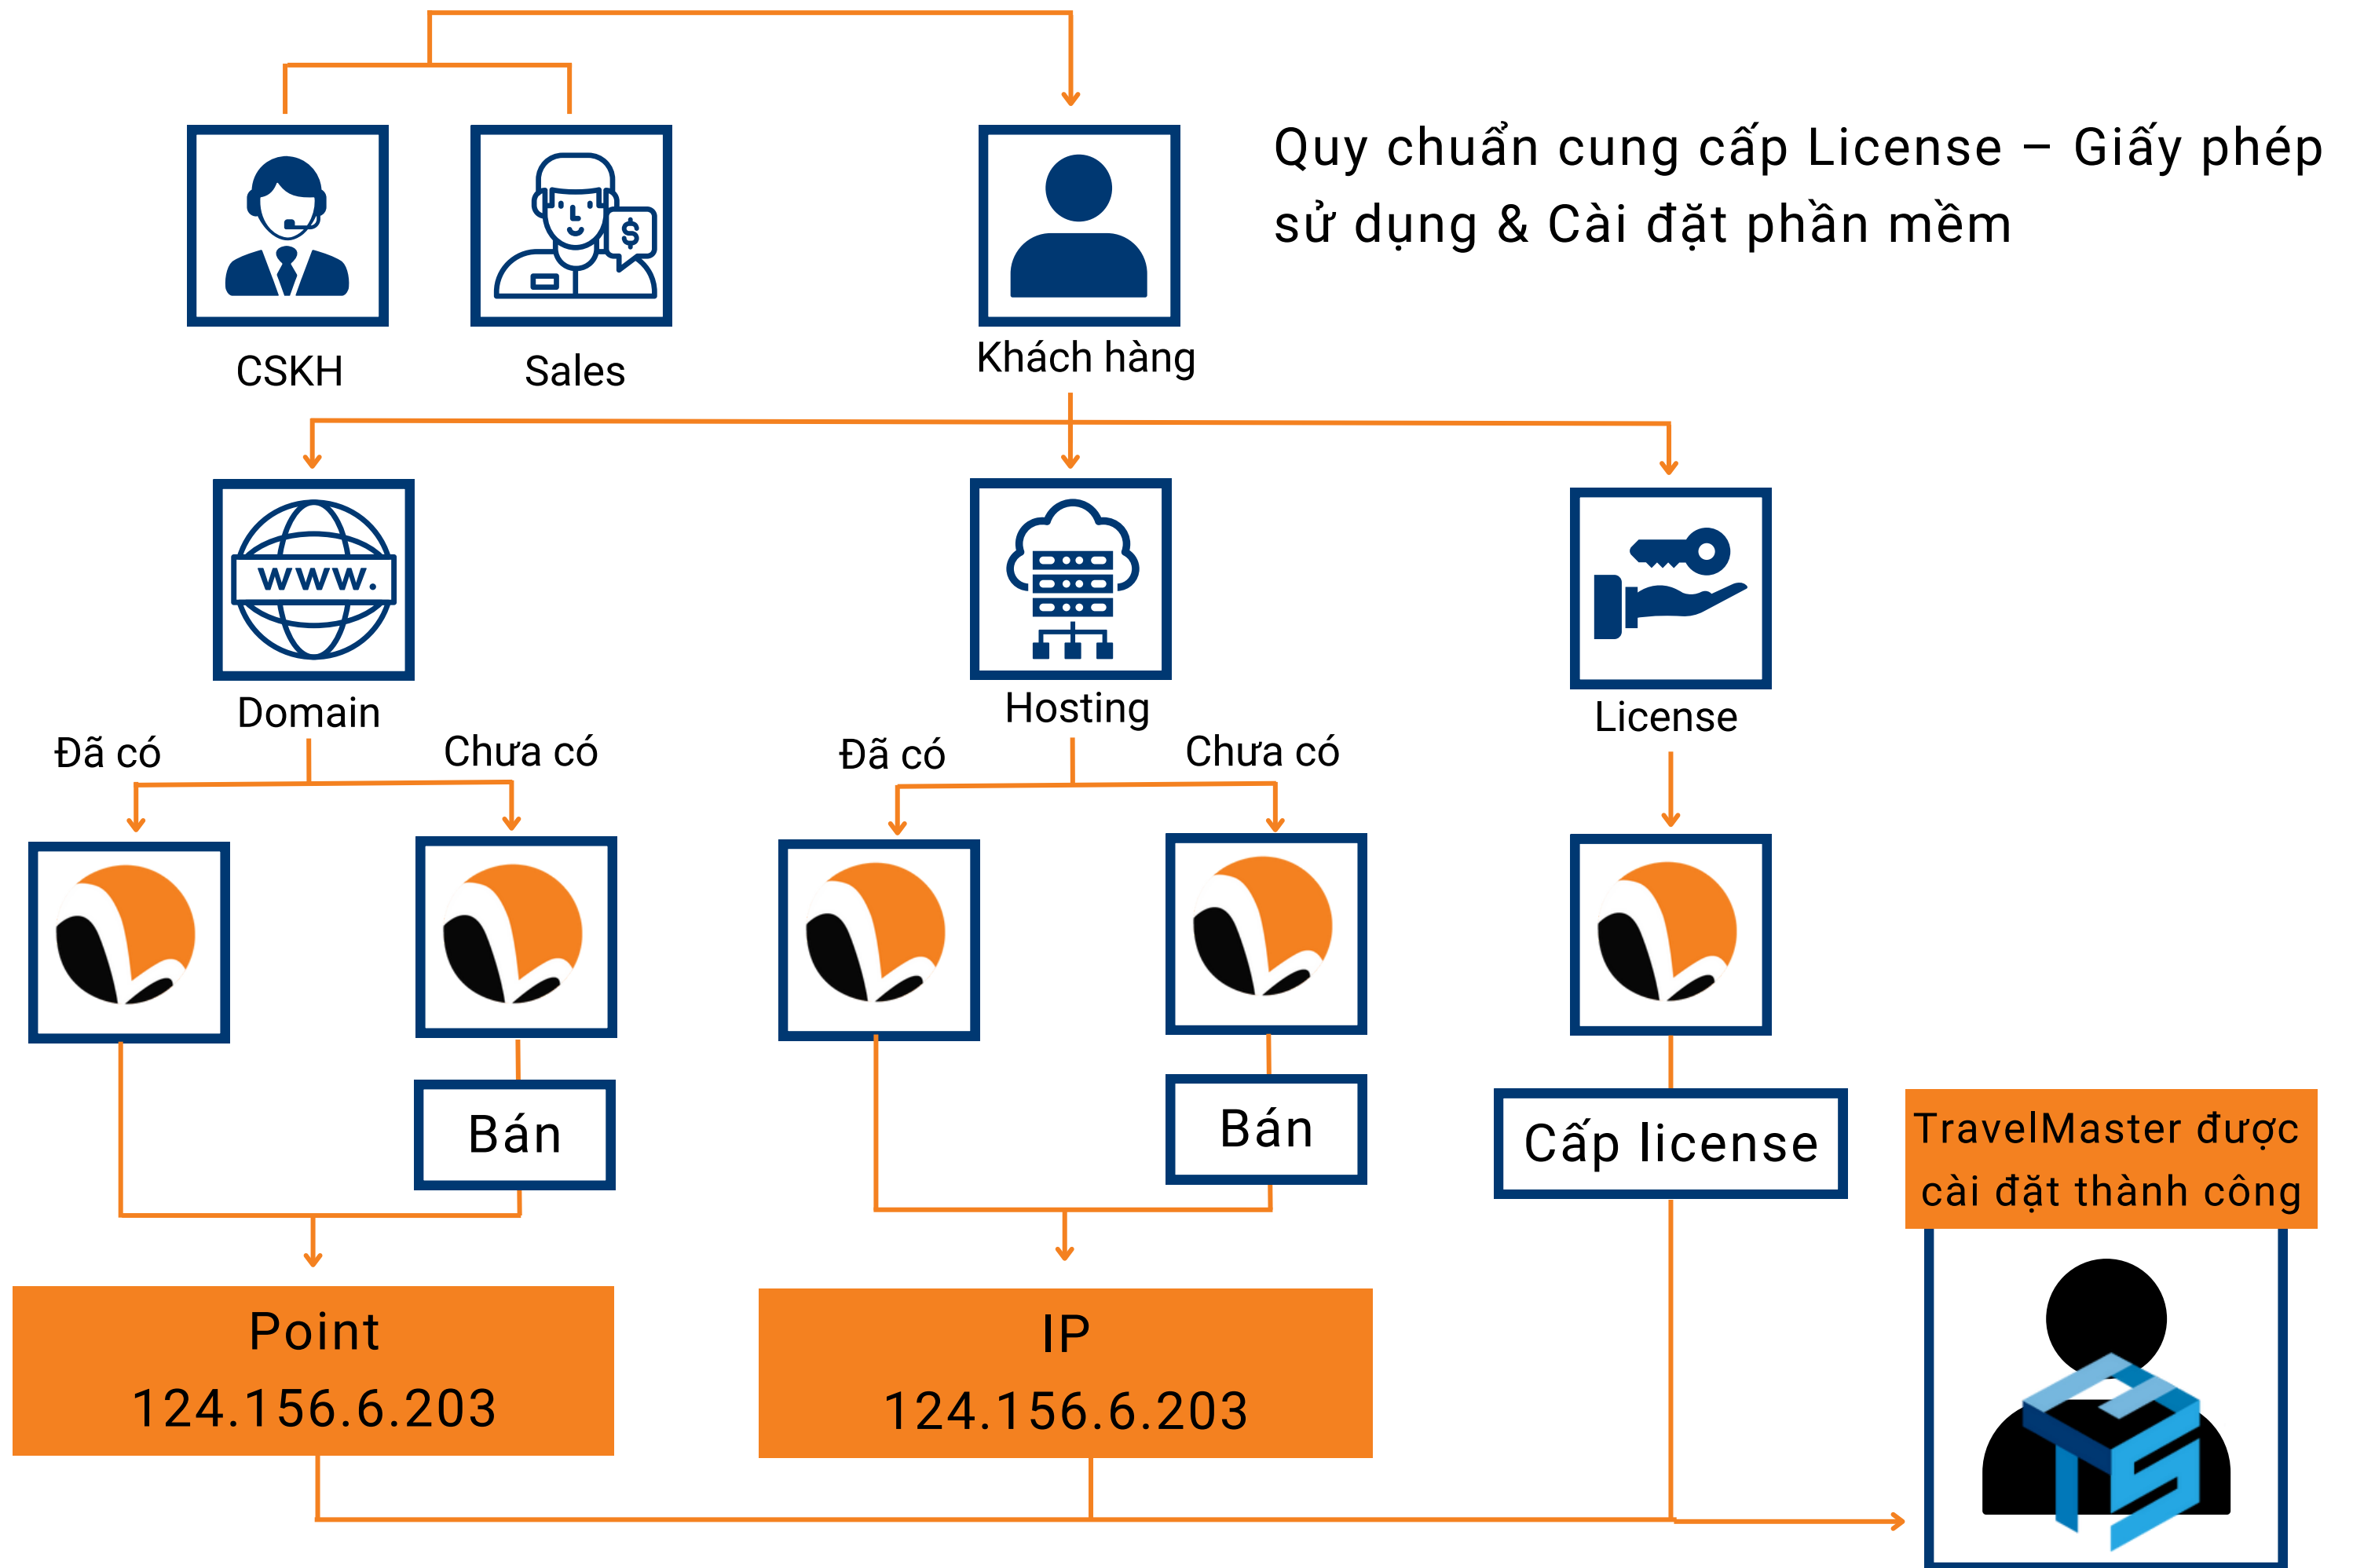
Quy chuẩn cung cấp License – Giấy phép sử dụng & Cài đặt phần mềm

CSKH

Sales

Khách hàng

Domain

WWW.

Hosting

License

Đã có

Chưa có

Đã có

Chưa có

Bán

Bán

Cấp license

TravelMaster được cài đặt thành công

Point
124.156.6.203

IP
124.156.6.203